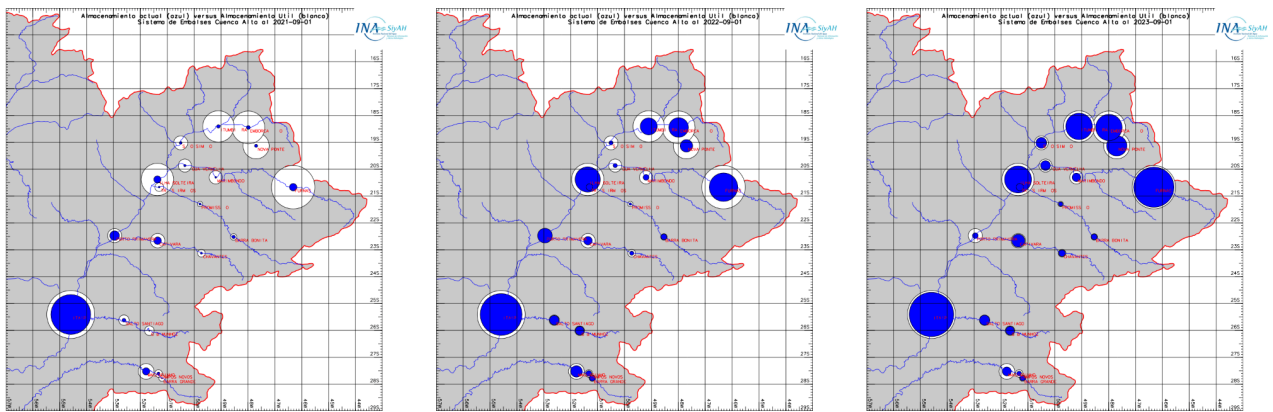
Almacenamiento actual (azul) versus Almacenamiento Util (blanco)
Sistema de Embalses Cuenca Alto al 2021-09-01

INA SIyAH

165
175
185
195
205
215
225
235
245
255
265
275
285
295

Almacenamiento actual (azul) versus Almacenamiento Util (blanco)
Sistema de Embalses Cuenca Alto al 2022-09-01

INA SIyAH

165
175
185
195
205
215
225
235
245
255
265
275
285
295

NOVA PONTE
ANTA BONITA

Almacenamiento actual (azul) versus Almacenamiento Util (blanco)
Sistema de Embalses Cuenca Alto al 2023-09-01

INA SIyAH

165
175
185
195
205
215
225
235
245
255
265
275
285
295